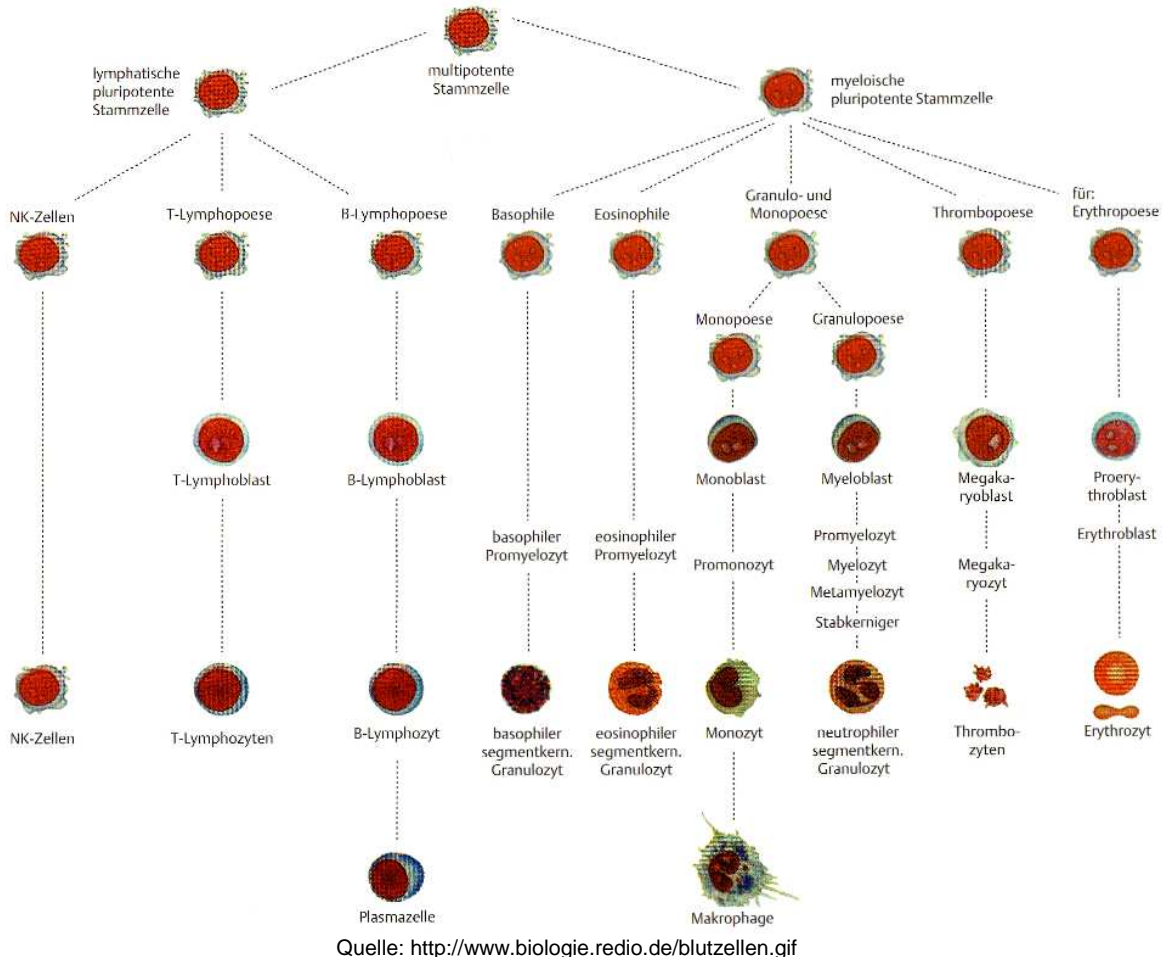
multipotente Stammzelle

lymphatische pluripotente Stammzelle

myeloische pluripotente Stammzelle

NK-Zellen

T-Lymphopoese

B-Lymphopoese

Basophile

Eosinophile

Granulo- und Monopoese

Thrombopoese

für: Erythropoese

Monopoese

Granulopoese

T-Lymphoblast

B-Lymphoblast

Monoblast

Myeloblast

Megakaryoblast

Proerythroblast

Erythroblast

basophiler Promyelozyt

eosinophiler Promyelozyt

Promonozyt

Promyelozyt

Myelozyt

Metamyelozyt

Stabkerniger

Megakaryozyt

NK-Zellen

T-Lymphozyten

B-Lymphozyt

basophiler segmentkern. Granulozyt

eosinophiler segmentkern. Granulozyt

Monozyt

neutrophiler segmentkern. Granulozyt

Thrombozyten

Erythrozyt

Plasmazelle

Makrophage

Quelle: http://www.biologie.redio.de/blutzellen.gif